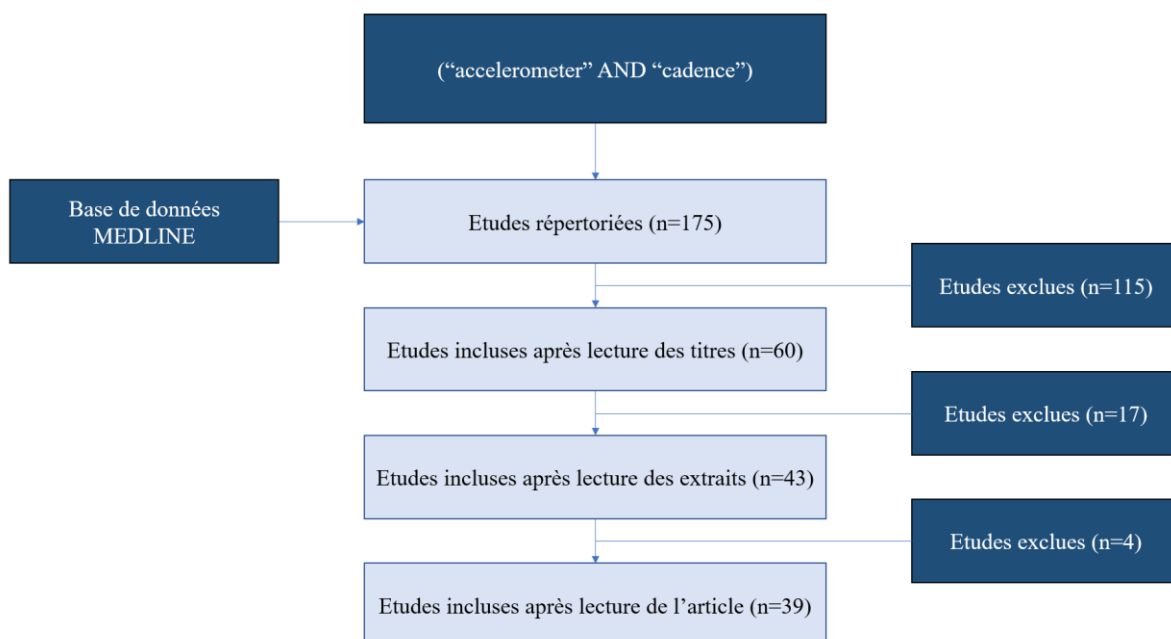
(“accelerometer” AND “cadence”)

Base de données MEDLINE

Etudes répertoriées (n=175)

Etudes exclues (n=115)

Etudes incluses après lecture des titres (n=60)

Etudes exclues (n=17)

Etudes incluses après lecture des extraits (n=43)

Etudes exclues (n=4)

Etudes incluses après lecture de l’article (n=39)